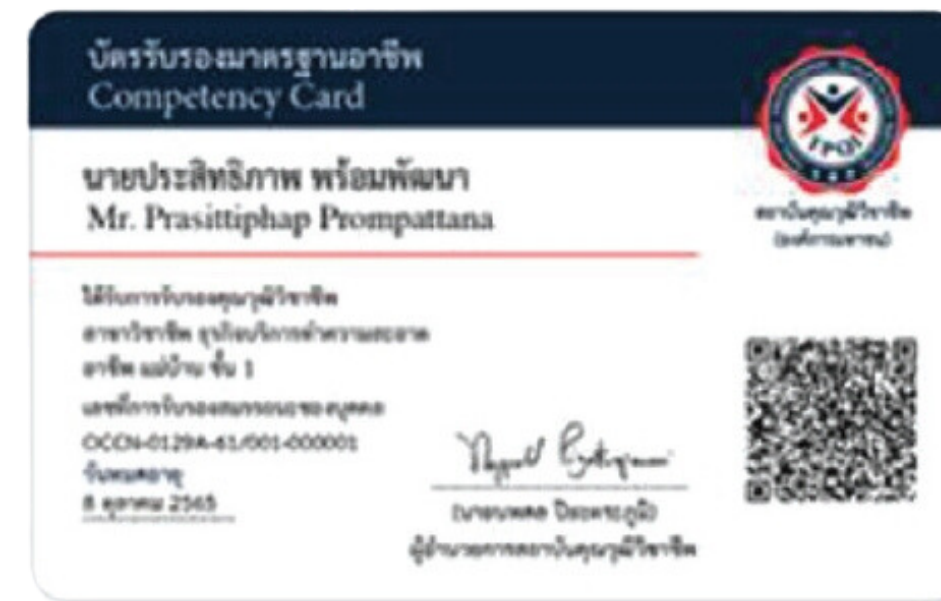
บัตรรับรองมาตรฐานอาชีพ
Competency Card

นายประสิทธิภาพ พร้อมพัฒนา
Mr. Prasittiphap Prompattana

TPQI

สถาบันคุณวุฒิวิชาชีพ (องค์การมหาชน)

ได้รับการรับรองคุณวุฒิวิชาชีพ
สาขาวิชาชีพ ธุรกิจบริการทำความสะอาด
อาชีพ แม่บ้าน ชั้น 1
เลขที่การรับรองสมรรถนะของบุคคล
OCCN-0129A-61/001-000001
วันหมดอายุ
8 ตุลาคม 2565

(นายพลลด ป้องพระภูมิ)
ผู้อำนวยการสถาบันคุณวุฒิวิชาชีพ